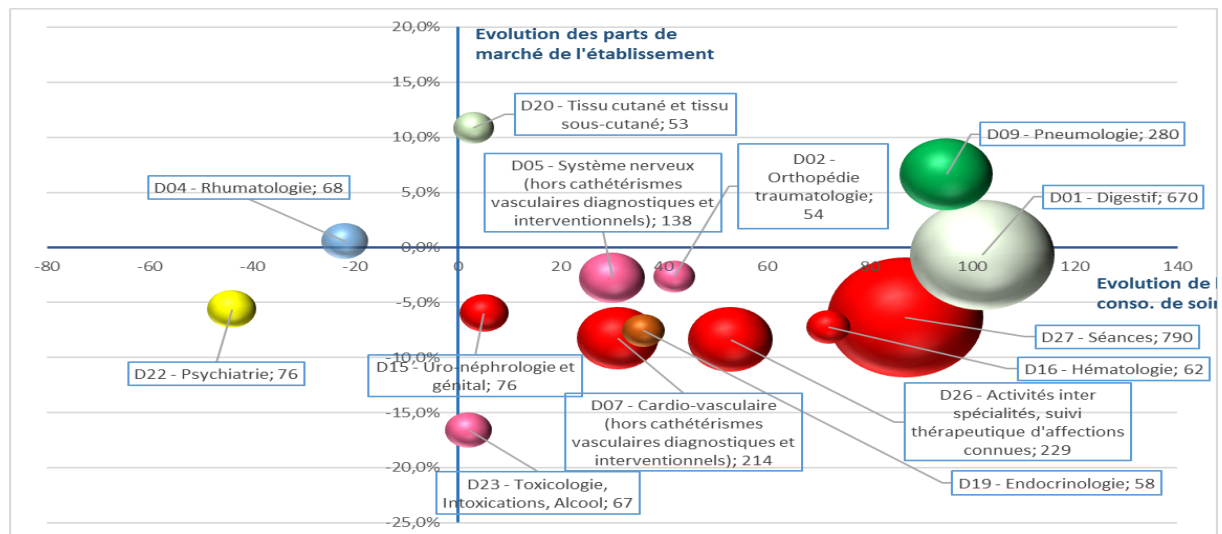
Evolution des parts de marché de l'établissement

20,0%
15,0%
10,0%
5,0%
0,0%
-5,0%
-10,0%
-15,0%
-20,0%
-25,0%

-80 -60 -40 -20 0 20 40 60 80 100 120 140

Evolution de l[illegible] conso. de soi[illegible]

D20 - Tissu cutané et tissu sous-cutané; 53

D09 - Pneumologie; 280

D02 - Orthopédie traumatologie; 54

D05 - Système nerveux (hors cathétérismes vasculaires diagnostiques et interventionnels); 138

D04 - Rhumatologie; 68

D01 - Digestif; 670

D22 - Psychiatrie; 76

D15 - Uro-néphrologie et génital; 76

D27 - Séances; 790

D16 - Hématologie; 62

D26 - Activités inter spécialités, suivi thérapeutique d'affections connues; 229

D07 - Cardio-vasculaire (hors cathétérismes vasculaires diagnostiques et interventionnels); 214

D19 - Endocrinologie; 58

D23 - Toxicologie, Intoxications, Alcool; 67